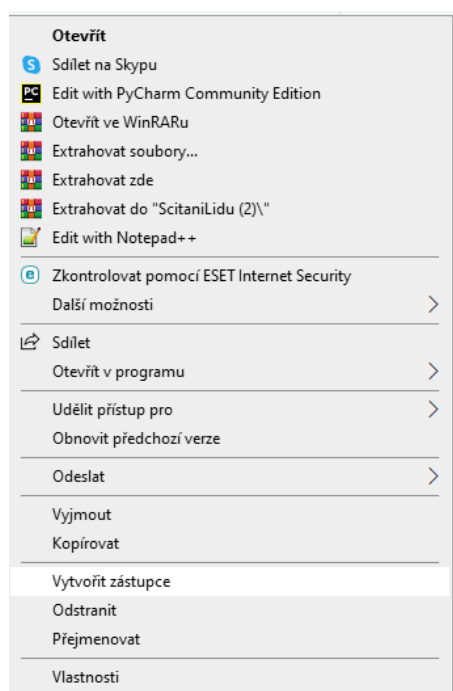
Otevřít
Sdílet na Skypu
Edit with PyCharm Community Edition
Otevřít ve WinRARu
Extrahovat soubory...
Extrahovat zde
Extrahovat do "ScitaniLidu (2)\"
Edit with Notepad++
Zkontrolovat pomocí ESET Internet Security
Další možnosti
Sdílet
Otevřít v programu
Udělit přístup pro
Obnovit předchozí verze
Odeslat
Vyjmout
Kopírovat
Vytvořit zástupce
Odstranit
Přejmenovat
Vlastnosti